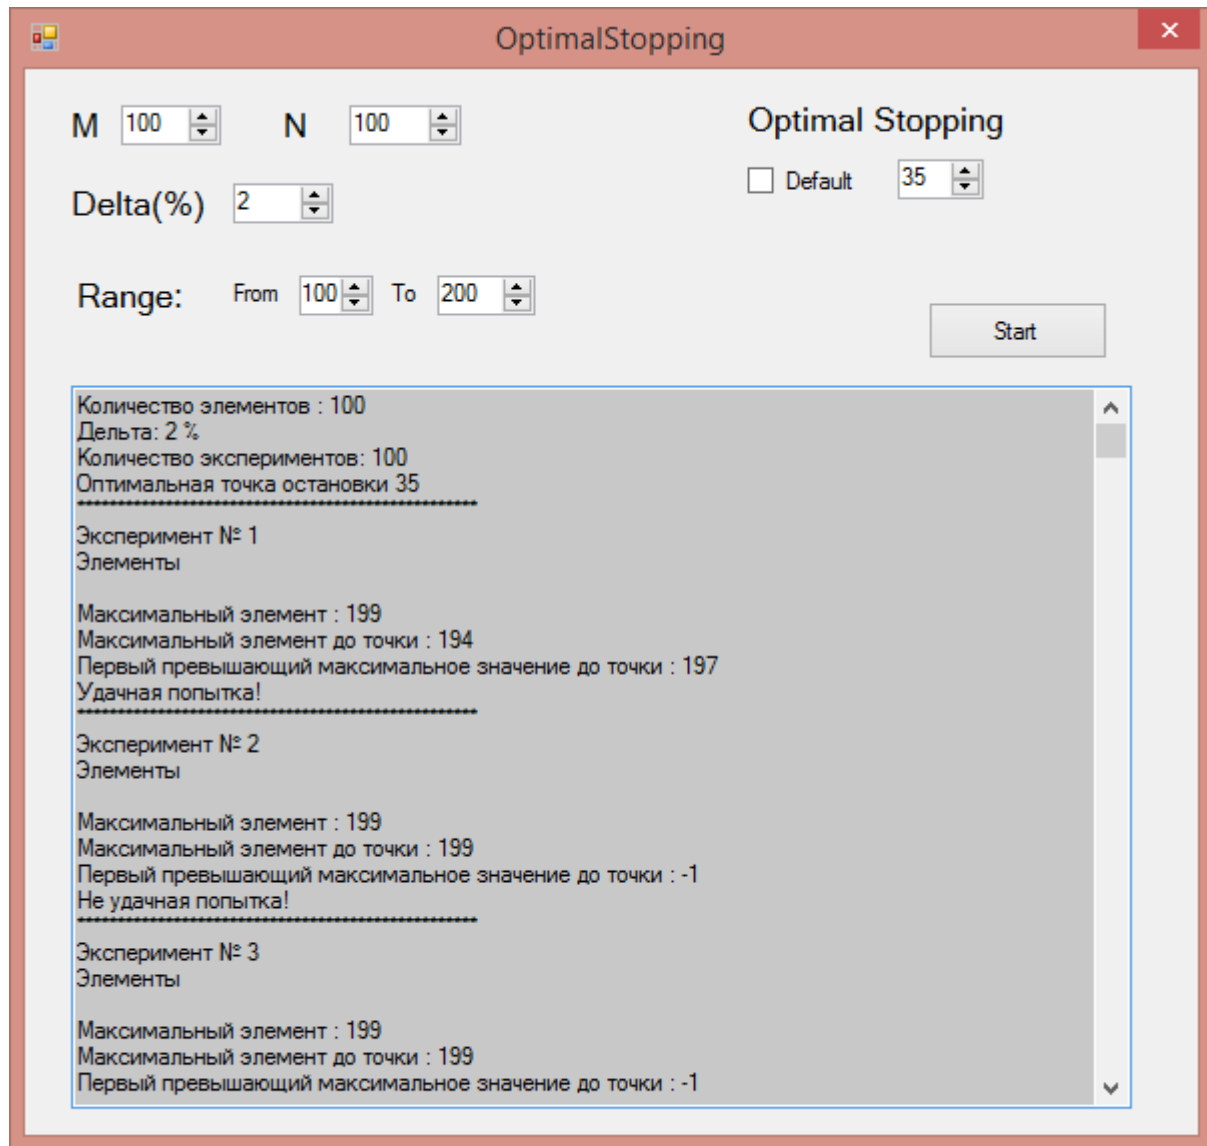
OptimalStopping

M 100 N 100

Optimal Stopping

Default 35

Delta(%) 2

Range: From 100 To 200

Start

Количество элементов : 100
Дельта: 2 %
Количество экспериментов: 100
Оптимальная точка остановки 35
**************************************************
Эксперимент № 1
Элементы

Максимальный элемент : 199
Максимальный элемент до точки : 194
Первый превышающий максимальное значение до точки : 197
Удачная попытка!
**************************************************
Эксперимент № 2
Элементы

Максимальный элемент : 199
Максимальный элемент до точки : 199
Первый превышающий максимальное значение до точки : -1
Не удачная попытка!
**************************************************
Эксперимент № 3
Элементы

Максимальный элемент : 199
Максимальный элемент до точки : 199
Первый превышающий максимальное значение до точки : -1